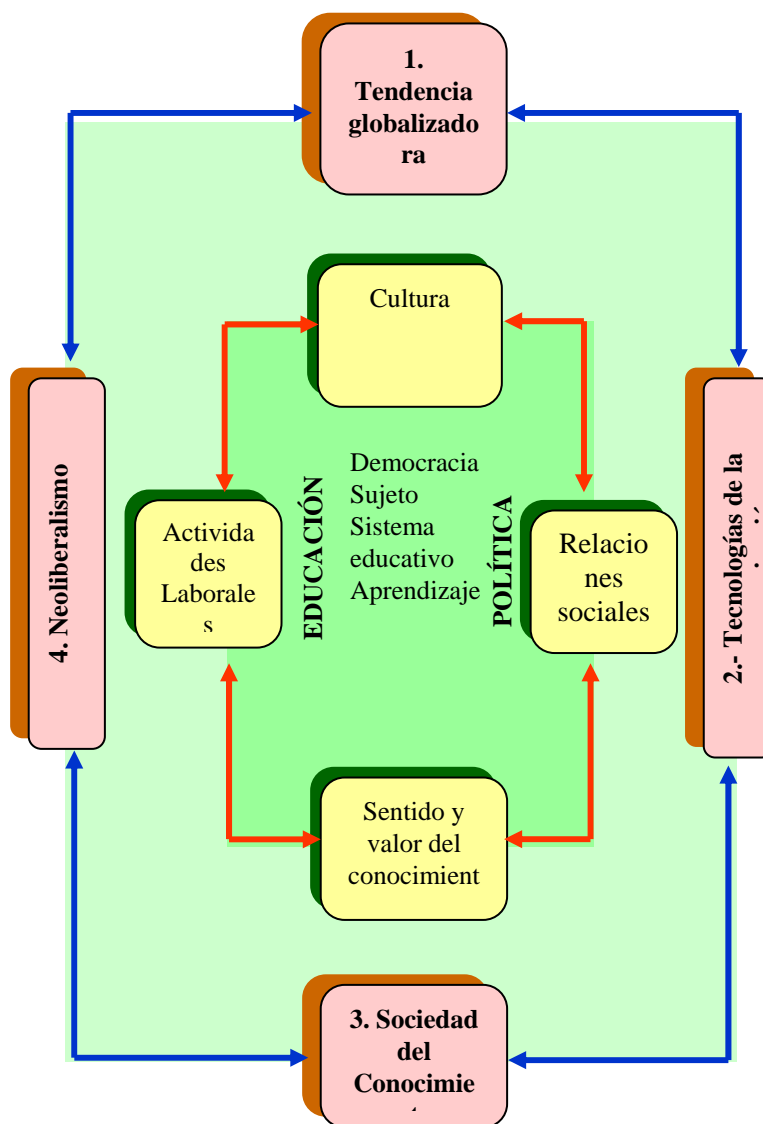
1. Tendencia globalizadora

Cultura

4. Neoliberalismo

EDUCACIÓN

Democracia
Sujeto
Sistema educativo
Aprendizaje

POLÍTICA

2.- Tecnologías de la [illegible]

Actividades Laborales

Relaciones sociales

Sentido y valor del conocimient

3. Sociedad del Conocimie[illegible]